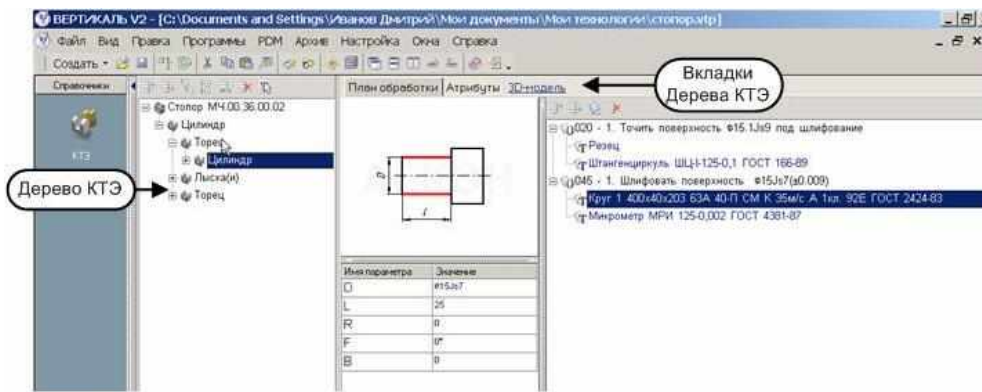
ВЕРТИКАЛЬ V2 - [C:\Documents and Settings\Иванов Дмитрий\Мои документы\Мои технологии\стопор.vtp]

Файл Вид Правка Программы PDM Архив Настройка Окна Справка

Создать

Справочники

КТЭ

Стопор МЧ.00.36.00.02
Цилиндр
Торец
Цилиндр
Лыска(и)
Торец

Дерево КТЭ

План обработки | Атрибуты | 3D-модель

Вкладки Дерева КТЭ

D
l

| Имя параметра | Значение |
|---|---|
| D | ø15Js7 |
| L | 25 |
| R | 0 |
| F | 0° |
| B | 0 |

020 - 1. Точить поверхность ø15.1Js9 под шлифование
Резец
Штангенциркуль ШЦ-I-125-0,1 ГОСТ 166-89
045 - 1. Шлифовать поверхность ø15Js7(±0.009)
Круг 1 400x40x203 63А 40-П СМ К 35м/с А 1кл. 92Е ГОСТ 2424-83
Микрометр МРИ 125-0,002 ГОСТ 4381-87